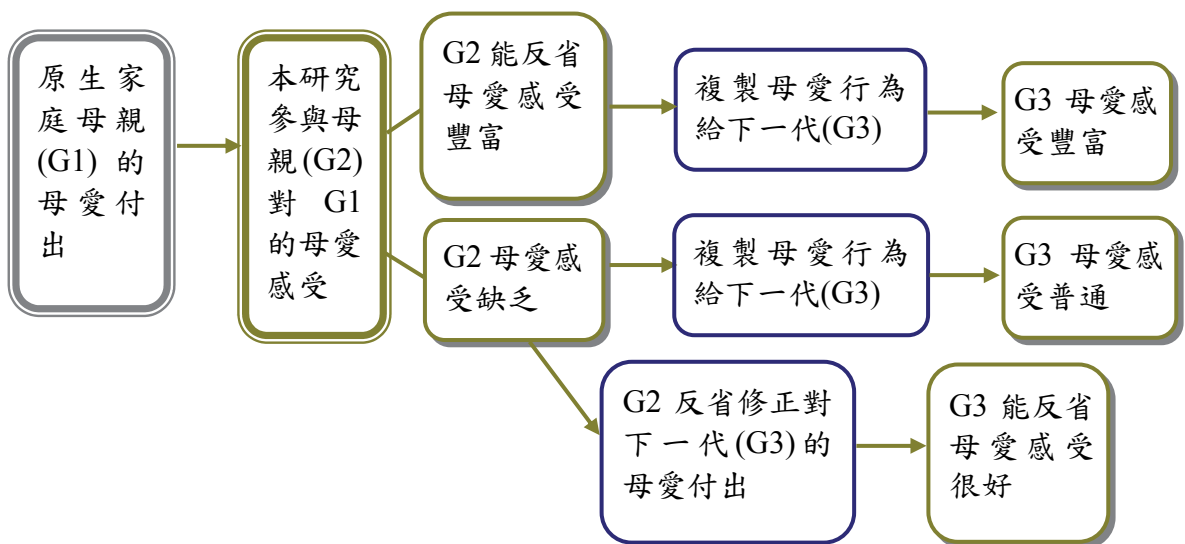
原生家庭母親(G1)的母愛付出

本研究參與母親(G2)對 G1的母愛感受

G2 能反省母愛感受豐富

複製母愛行為給下一代(G3)

G3 母愛感受豐富

G2 母愛感受缺乏

複製母愛行為給下一代(G3)

G3 母愛感受普通

G2 反省修正對下一代(G3)的母愛付出

G3 能反省母愛感受很好